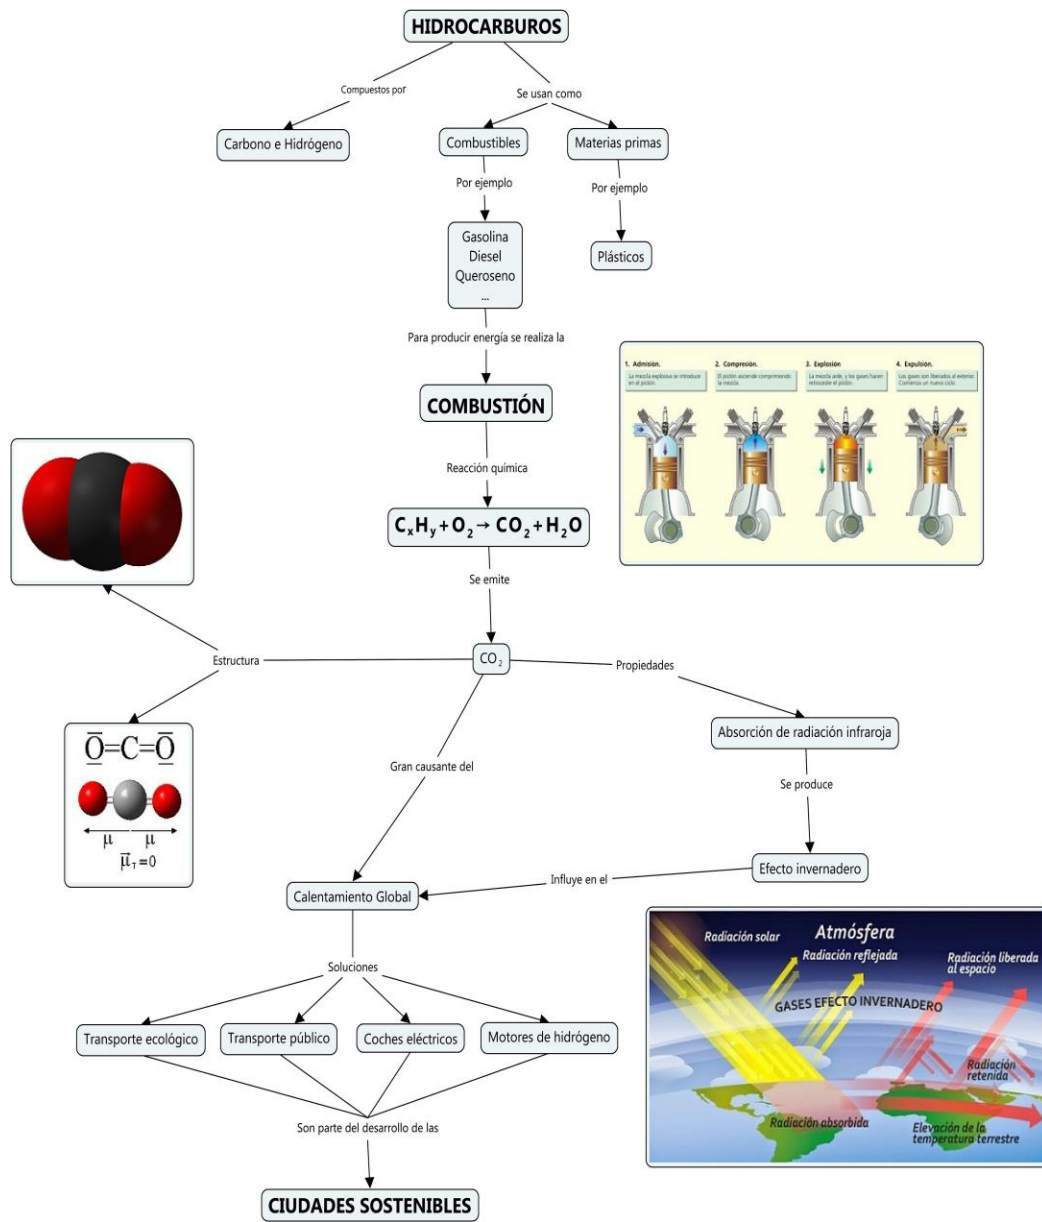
HIDROCARBUROS

Compuestos por

Se usan como

Carbono e Hidrógeno

Combustibles

Materias primas

Por ejemplo

Por ejemplo

Gasolina
Diesel
Queroseno
...

Plásticos

Para producir energía se realiza la

1. Admisión.
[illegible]

2. Compresión.
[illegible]

3. Explosión
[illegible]

4. Expulsión.
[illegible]

COMBUSTIÓN

Reacción química

$C_xH_y + O_2 \rightarrow CO_2 + H_2O$

Se emite

Estructura

$CO_2$

Propiedades

$\bar{O}=C=\bar{O}$

$\mu$ $\mu$

$\vec{\mu}_T = 0$

Gran causante del

Absorción de radiación infraroja

Se produce

Efecto invernadero

Influye en el

Calentamiento Global

Soluciones

Transporte ecológico

Transporte público

Coches eléctricos

Motores de hidrógeno

Son parte del desarrollo de las

CIUDADES SOSTENIBLES

Atmósfera

Radiación solar

Radiación reflejada

Radiación liberada al espacio

GASES EFECTO INVERNADERO

Radiación retenida

Radiación absorbida

Elevación de la temperatura terrestre